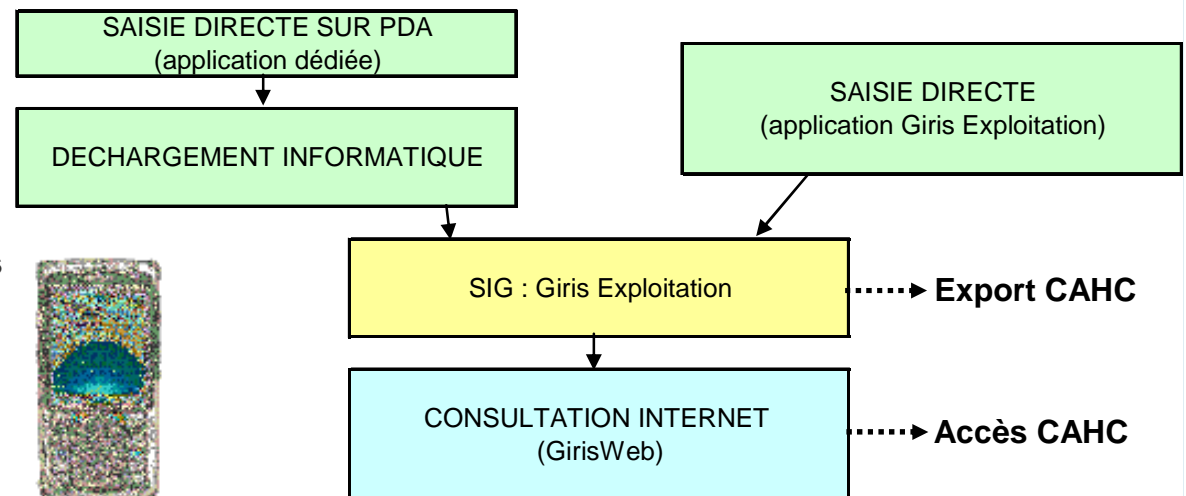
SAISIE DIRECTE SUR PDA
(application dédiée)

DECHARGEMENT INFORMATIQUE

SAISIE DIRECTE
(application Giris Exploitation)

SIG : Giris Exploitation

Export CAHC

CONSULTATION INTERNET
(GirisWeb)

Accès CAHC